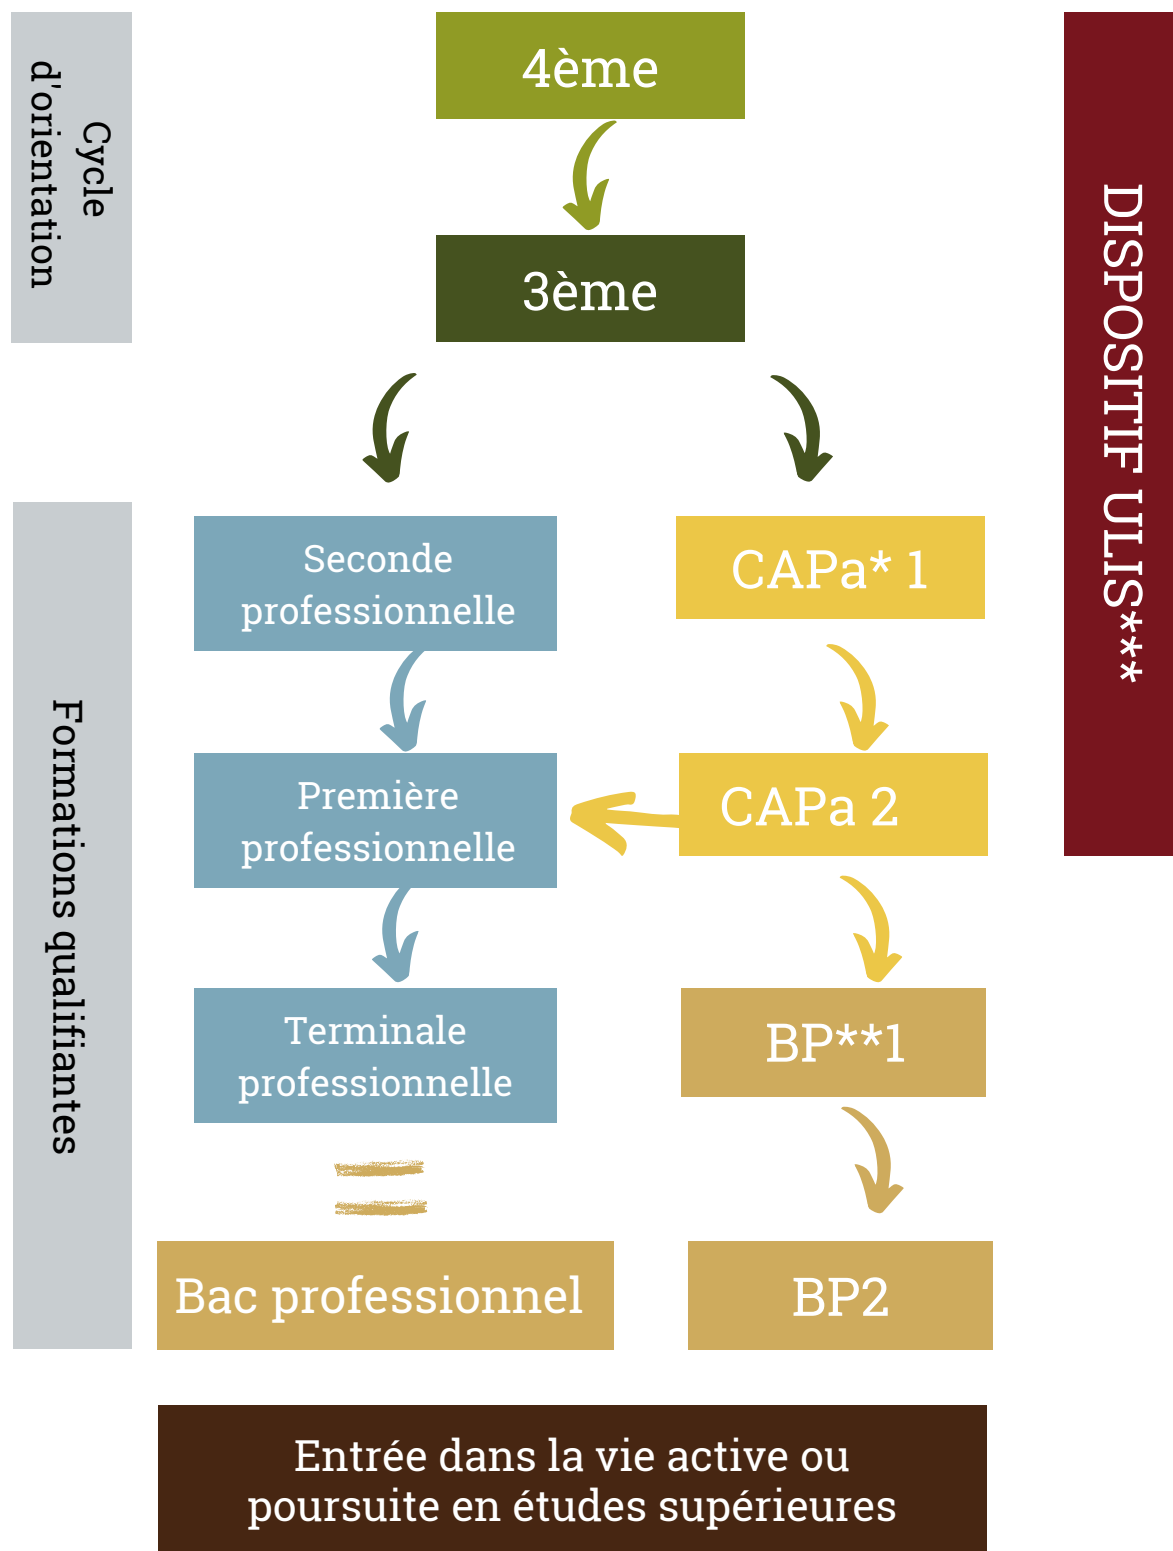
Cycle d'orientation

4ème

3ème

DISPOSITIF ULIS***

Formations qualifiantes

Seconde professionnelle

CAPa* 1

Première professionnelle

CAPa 2

Terminale professionnelle

BP**1

Bac professionnel

BP2

Entrée dans la vie active ou poursuite en études supérieures